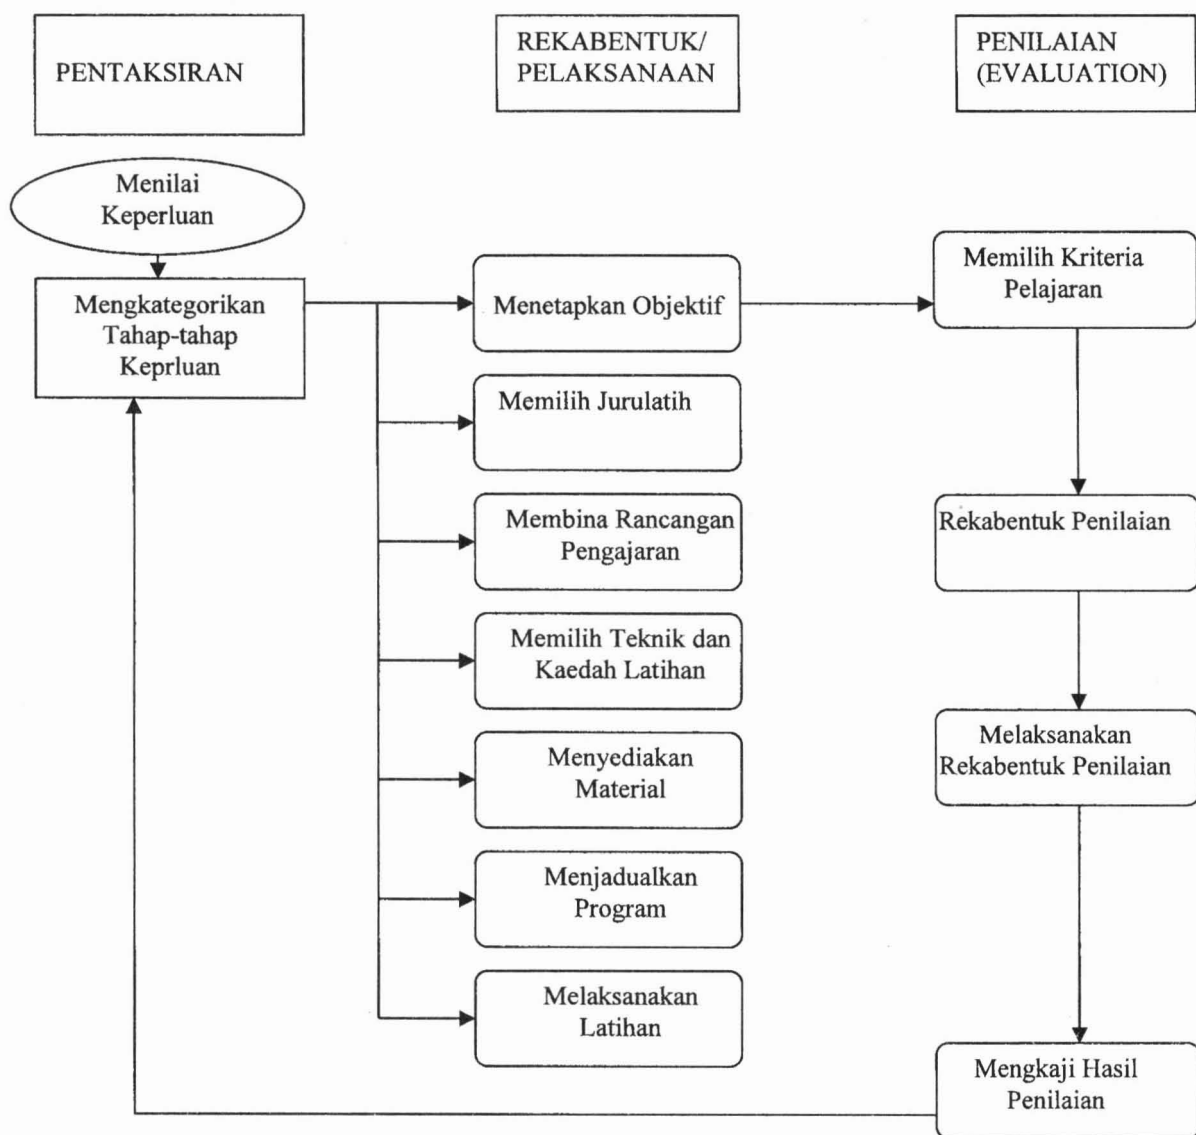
PENTAKSIRAN

REKABENTUK/ PELAKSANAAN

PENILAIAN (EVALUATION)

Menilai Keperluan

Mengkategorikan Tahap-tahap Keprluan

Menetapkan Objektif

Memilih Jurulatih

Membina Rancangan Pengajaran

Memilih Teknik dan Kaedah Latihan

Menyediakan Material

Menjadualkan Program

Melaksanakan Latihan

Memilih Kriteria Pelajaran

Rekabentuk Penilaian

Melaksanakan Rekabentuk Penilaian

Mengkaji Hasil Penilaian